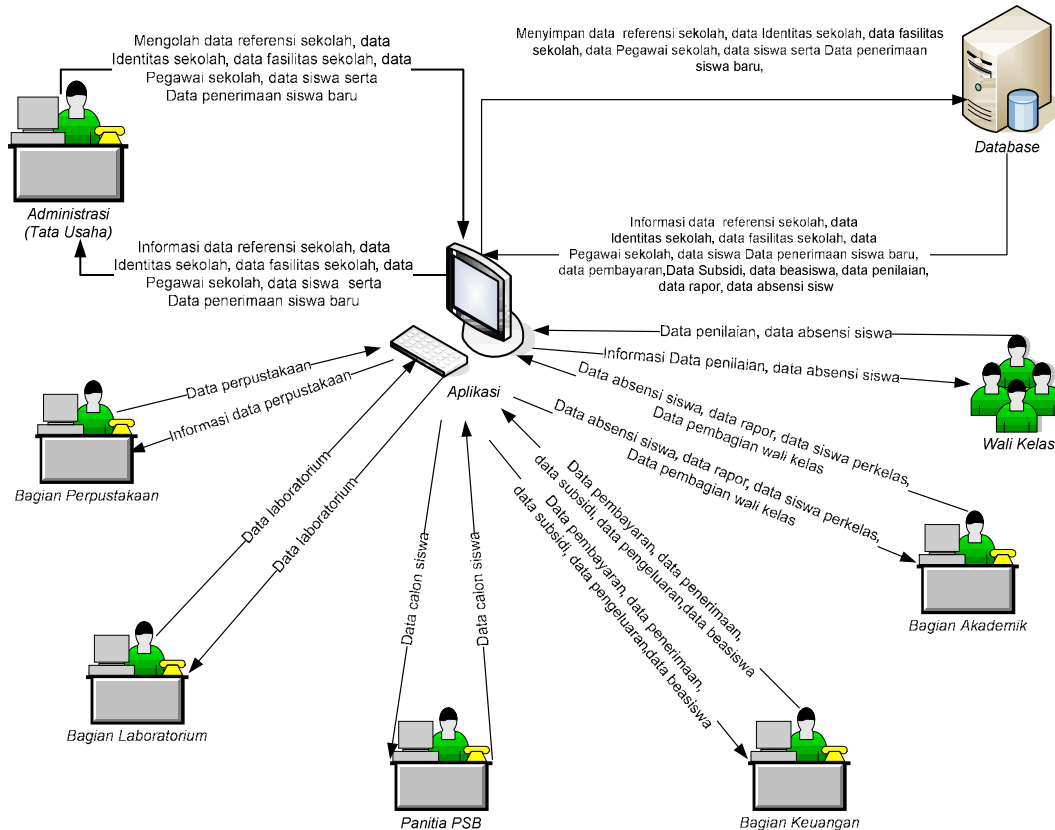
Mengolah data referensi sekolah, data Identitas sekolah, data fasilitas sekolah, data Pegawai sekolah, data siswa serta Data penerimaan siswa baru

Menyimpan data referensi sekolah, data Identitas sekolah, data fasilitas sekolah, data Pegawai sekolah, data siswa serta Data penerimaan siswa baru,

Database

Administrasi (Tata Usaha)

Informasi data referensi sekolah, data Identitas sekolah, data fasilitas sekolah, data Pegawai sekolah, data siswa serta Data penerimaan siswa baru

Informasi data referensi sekolah, data Identitas sekolah, data fasilitas sekolah, data Pegawai sekolah, data siswa Data penerimaan siswa baru, data pembayaran,Data Subsidi, data beasiswa, data penilaian, data rapor, data absensi sisw

Data penilaian, data absensi siswa

Informasi Data penilaian, data absensi siswa

Wali Kelas

Aplikasi

Data perpustakaan

Informasi data perpustakaan

Bagian Perpustakaan

Data absensi siswa, data rapor, data siswa perkelas, Data pembagian wali kelas

Data absensi siswa, data rapor, data siswa perkelas, Data pembagian wali kelas

Bagian Akademik

Data laboratorium

Data laboratorium

Bagian Laboratorium

Data calon siswa

Data calon siswa

Panitia PSB

Data pembayaran, data penerimaan, data subsidi, data pengeluaran,data beasiswa

Data pembayaran, data penerimaan, data subsidi, data pengeluaran,data beasiswa

Bagian Keuangan